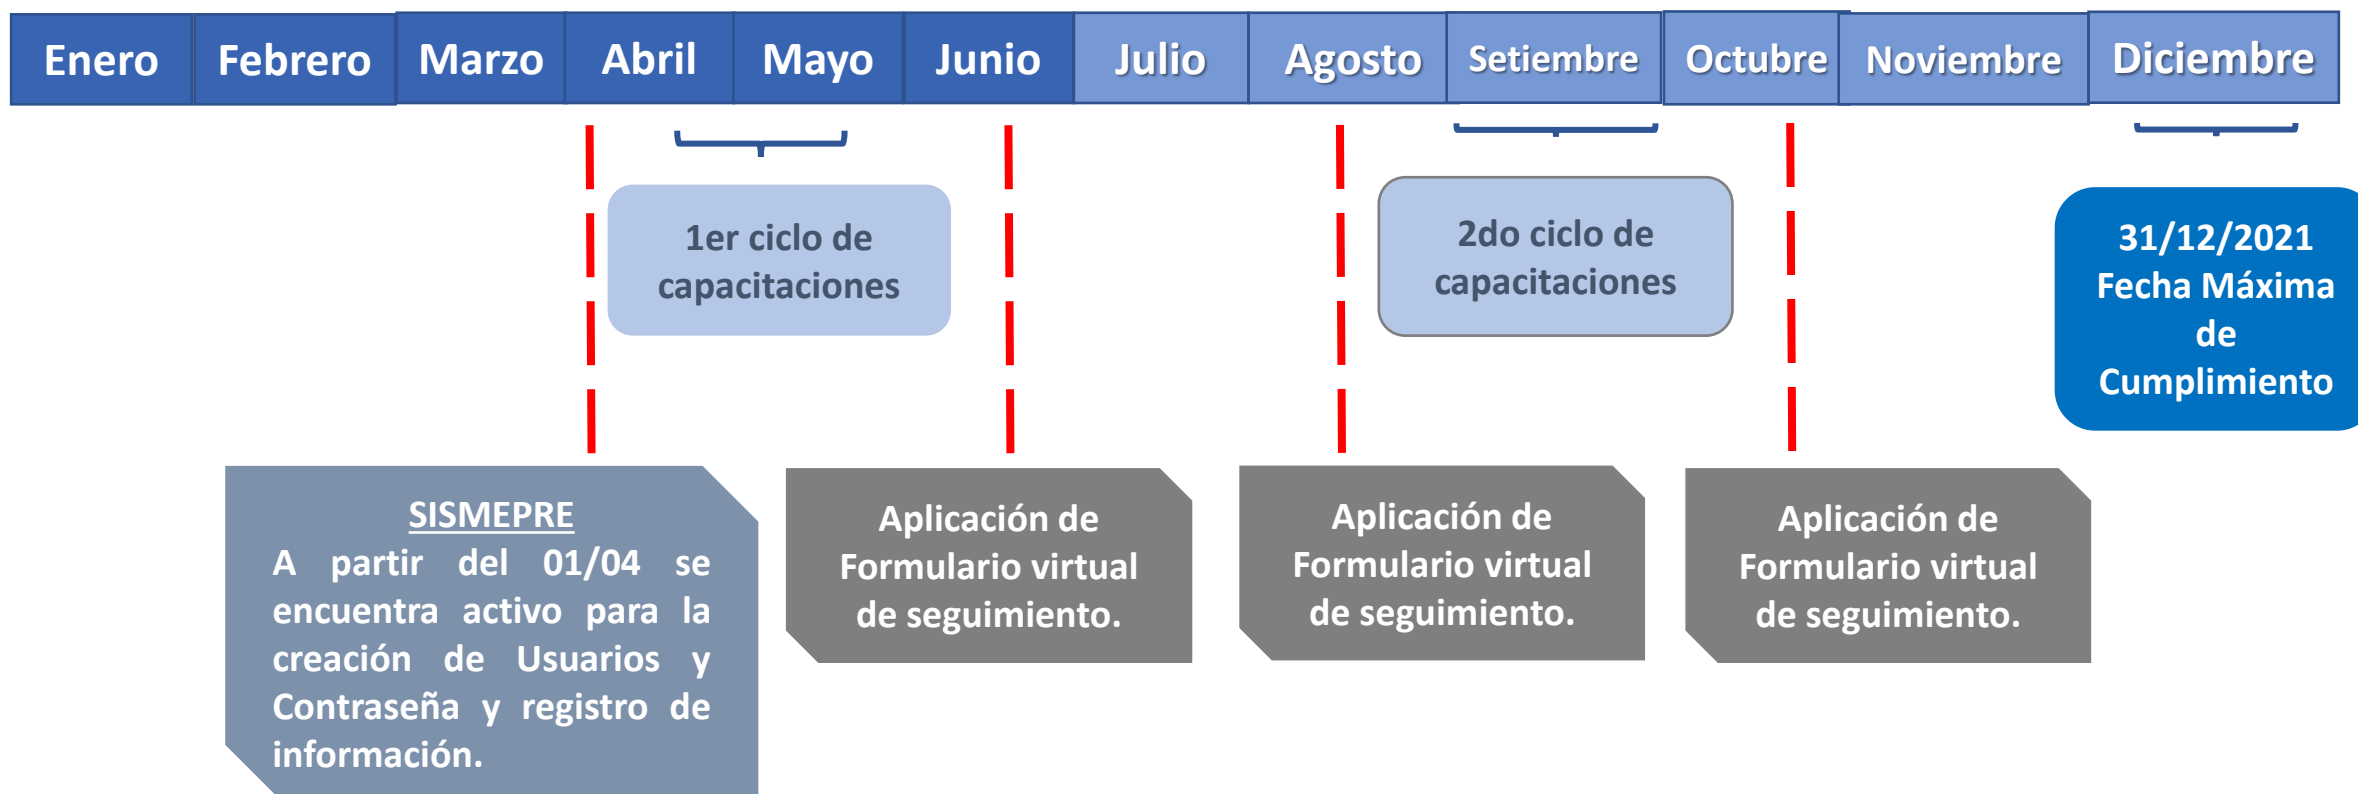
| Enero | Febrero | Marzo | Abril | Mayo | Junio | Julio | Agosto | Setiembre | Octubre | Noviembre | Diciembre |
|---|---|---|---|---|---|---|---|---|---|---|---|

1er ciclo de capacitaciones

2do ciclo de capacitaciones

31/12/2021 Fecha Máxima de Cumplimiento

SISMEPRE
A partir del 01/04 se encuentra activo para la creación de Usuarios y Contraseña y registro de información.

Aplicación de Formulario virtual de seguimiento.

Aplicación de Formulario virtual de seguimiento.

Aplicación de Formulario virtual de seguimiento.